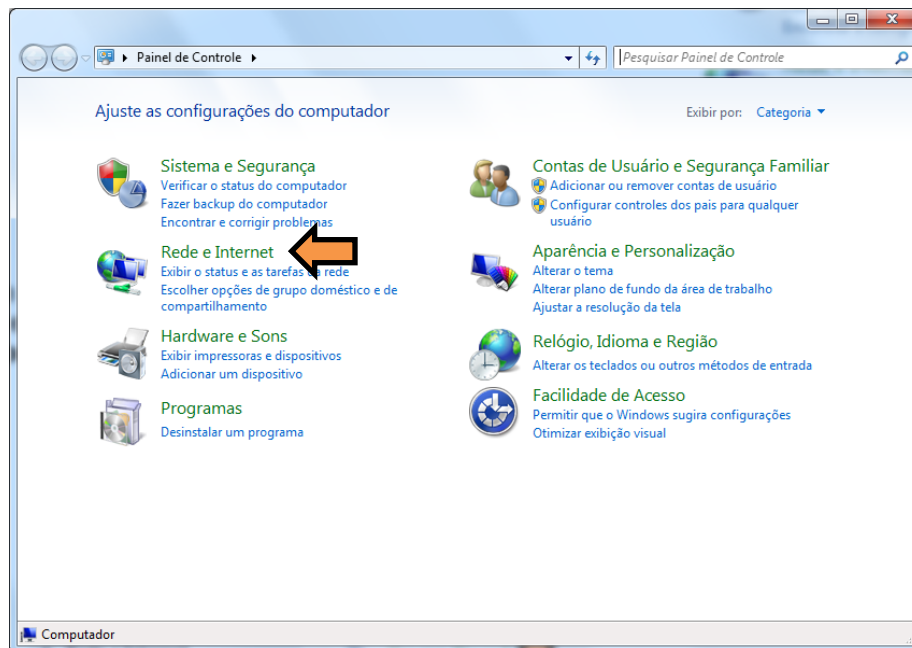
Painel de Controle

Pesquisar Painel de Controle

Ajuste as configurações do computador

Exibir por: Categoria

Sistema e Segurança
Verificar o status do computador
Fazer backup do computador
Encontrar e corrigir problemas

Rede e Internet
Exibir o status e as tarefas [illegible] rede
Escolher opções de grupo doméstico e de compartilhamento

Hardware e Sons
Exibir impressoras e dispositivos
Adicionar um dispositivo

Programas
Desinstalar um programa

Contas de Usuário e Segurança Familiar
Adicionar ou remover contas de usuário
Configurar controles dos pais para qualquer usuário

Aparência e Personalização
Alterar o tema
Alterar plano de fundo da área de trabalho
Ajustar a resolução da tela

Relógio, Idioma e Região
Alterar os teclados ou outros métodos de entrada

Facilidade de Acesso
Permitir que o Windows sugira configurações
Otimizar exibição visual

Computador